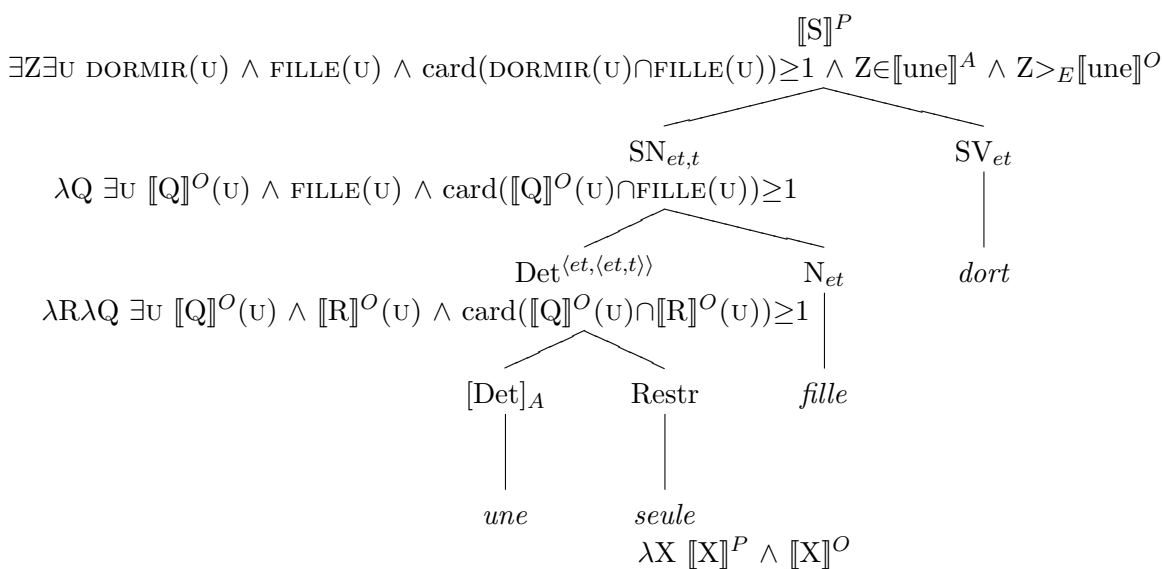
$[\![S]\!]^P$

$\exists Z \exists u\ \text{DORMIR}(u) \wedge \text{FILLE}(u) \wedge \text{card}(\text{DORMIR}(u) \cap \text{FILLE}(u)) \geq 1 \wedge Z \in [\![\text{une}]\!]^A \wedge Z >_E [\![\text{une}]\!]^O$

$SN_{et,t}$

$\lambda Q\ \exists u\ [\![Q]\!]^O(u) \wedge \text{FILLE}(u) \wedge \text{card}([\![Q]\!]^O(u) \cap \text{FILLE}(u)) \geq 1$

$SV_{et}$

$Det^{\langle et,\langle et,t\rangle\rangle}$

$\lambda R \lambda Q\ \exists u\ [\![Q]\!]^O(u) \wedge [\![R]\!]^O(u) \wedge \text{card}([\![Q]\!]^O(u) \cap [\![R]\!]^O(u)) \geq 1$

$N_{et}$

*dort*

$[Det]_A$

Restr

*fille*

*une*

*seule*

$\lambda X\ [\![X]\!]^P \wedge [\![X]\!]^O$